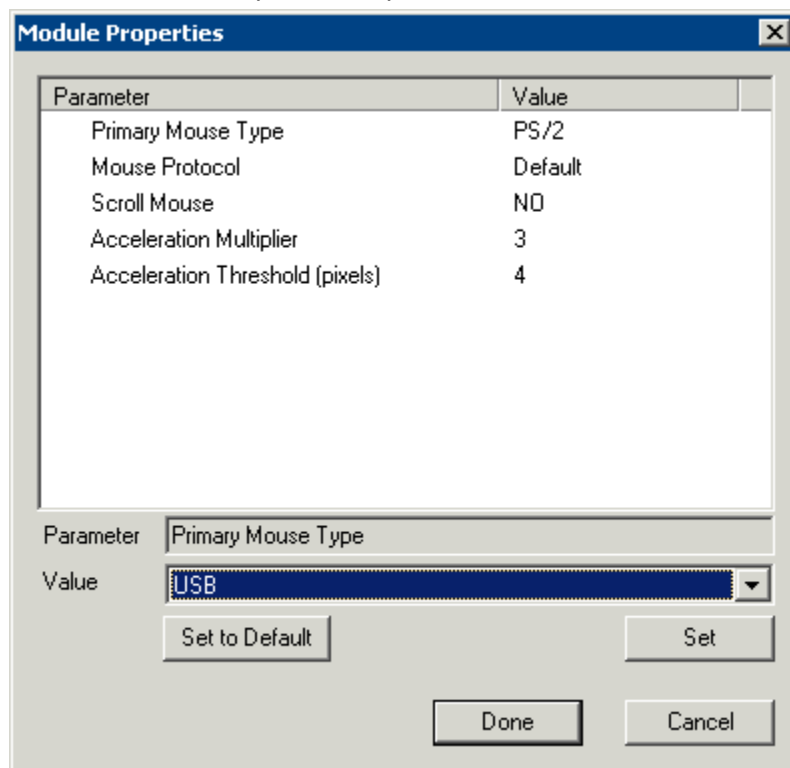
Module Properties

| Parameter | Value |
|---|---|
| Primary Mouse Type | PS/2 |
| Mouse Protocol | Default |
| Scroll Mouse | NO |
| Acceleration Multiplier | 3 |
| Acceleration Threshold (pixels) | 4 |

Parameter Primary Mouse Type
Value USB
Set to Default
Set
Done
Cancel